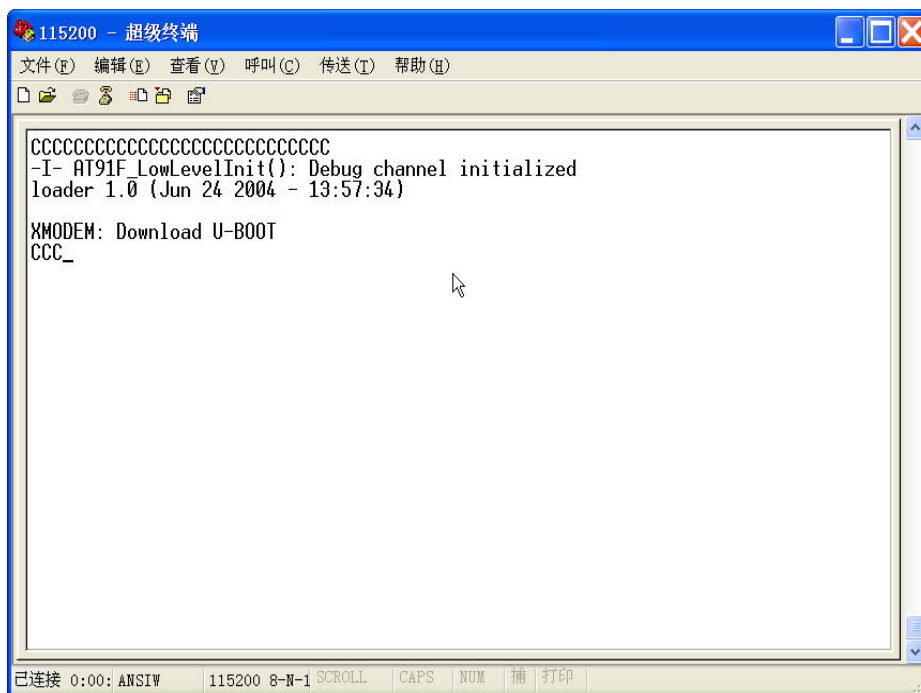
115200 - 超级终端

文件(F) 编辑(E) 查看(V) 呼叫(C) 传送(T) 帮助(H)

CCCCCCCCCCCCCCCCCCCCCCCCCCCC
-I- AT91F_LowLevelInit(): Debug channel initialized
loader 1.0 (Jun 24 2004 - 13:57:34)

XMODEM: Download U-BOOT
CCC_

已连接 0:00: ANSIW 115200 8-N-1 SCROLL CAPS NUM 捕 打印